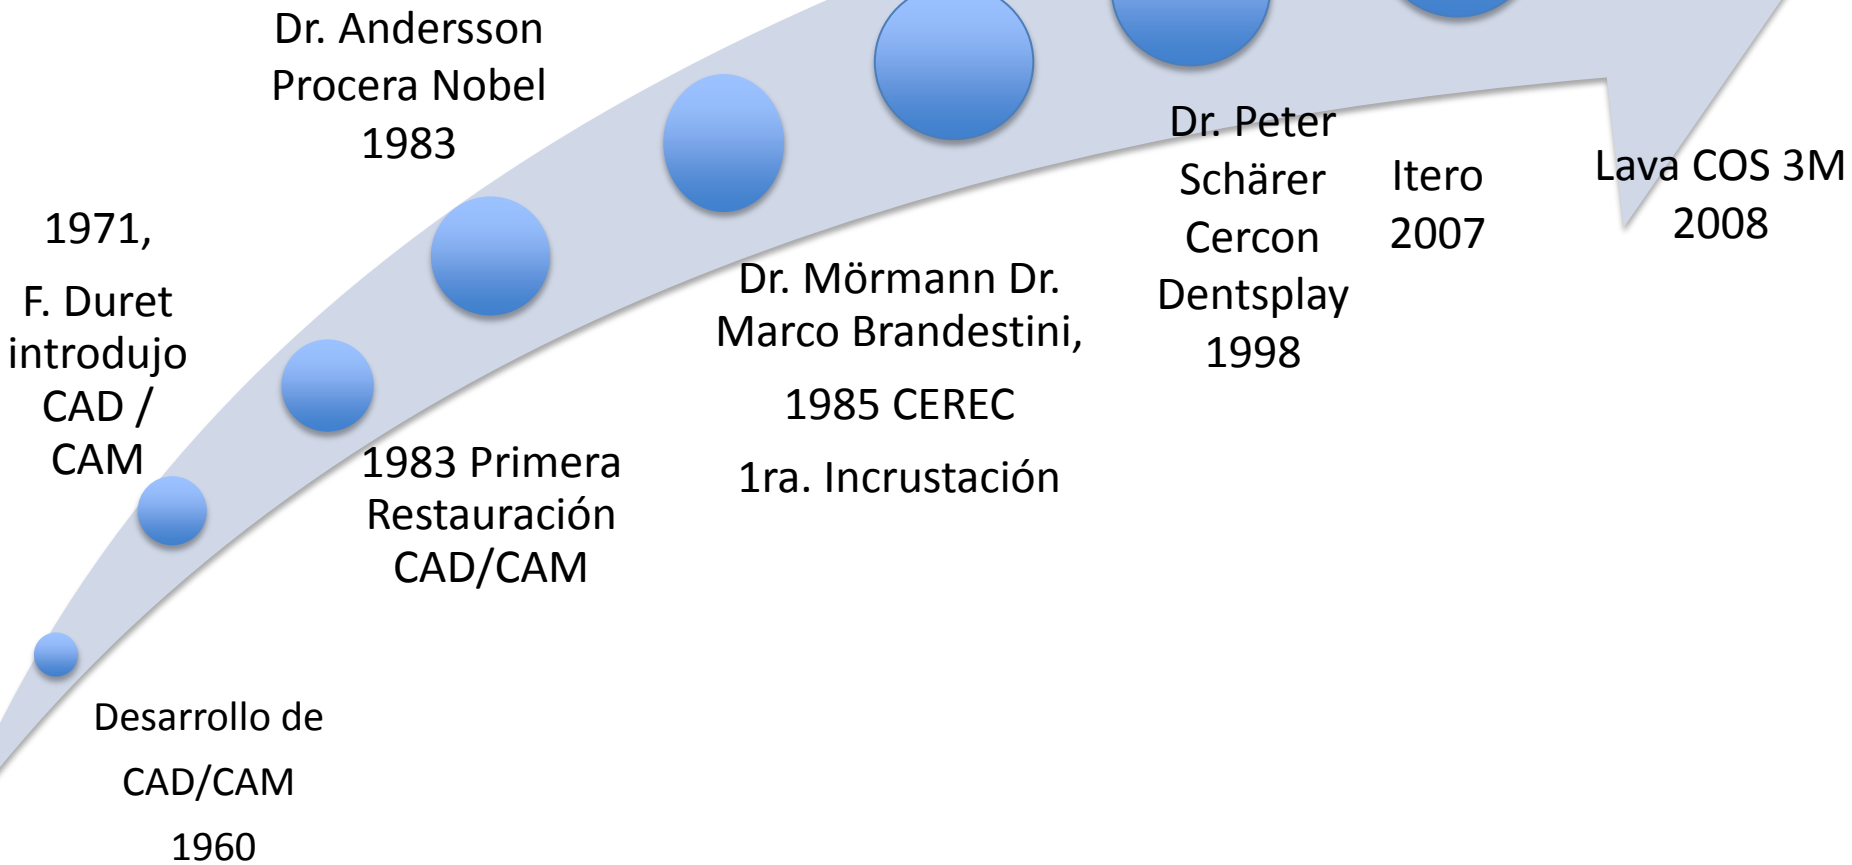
Desarrollo de

CAD/CAM

1960

1971,

F. Duret introdujo CAD / CAM

1983 Primera Restauración CAD/CAM

Dr. Andersson Procera Nobel 1983

Dr. Mörmann Dr. Marco Brandestini,

1985 CEREC

1ra. Incrustación

Dr. Peter Schärer Cercon Dentsplay 1998

Itero 2007

Lava COS 3M 2008